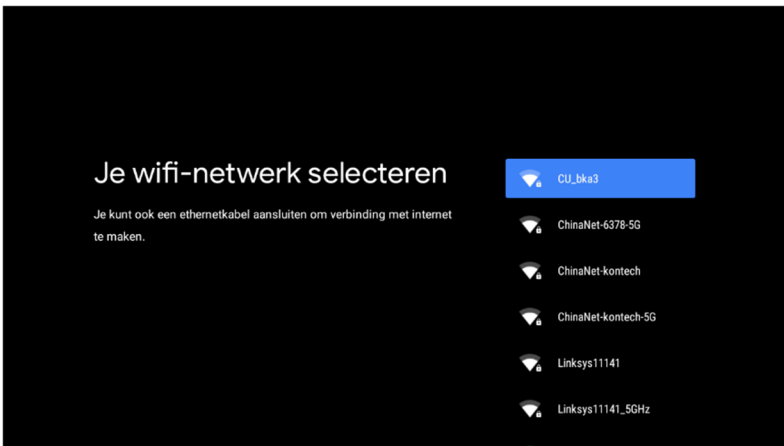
Je wifi-netwerk selecteren

Je kunt ook een ethernetkabel aansluiten om verbinding met internet te maken.

CU_bka3

ChinaNet-6378-5G

ChinaNet-kontech

ChinaNet-kontech-5G

Linksys11141

Linksys11141_5GHz